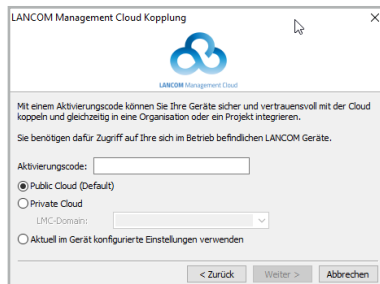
LANCOM Management Cloud Kopplung

LANCOM Management Cloud

Mit einem Aktivierungscode können Sie Ihre Geräte sicher und vertrauensvoll mit der Cloud koppeln und gleichzeitig in eine Organisation oder ein Projekt integrieren.

Sie benötigen dafür Zugriff auf Ihre sich im Betrieb befindlichen LANCOM Geräte.

Aktivierungscode:

Public Cloud (Default)

Private Cloud

LMC-Domain:

Aktuell im Gerät konfigurierte Einstellungen verwenden

< Zurück

Weiter >

Abbrechen